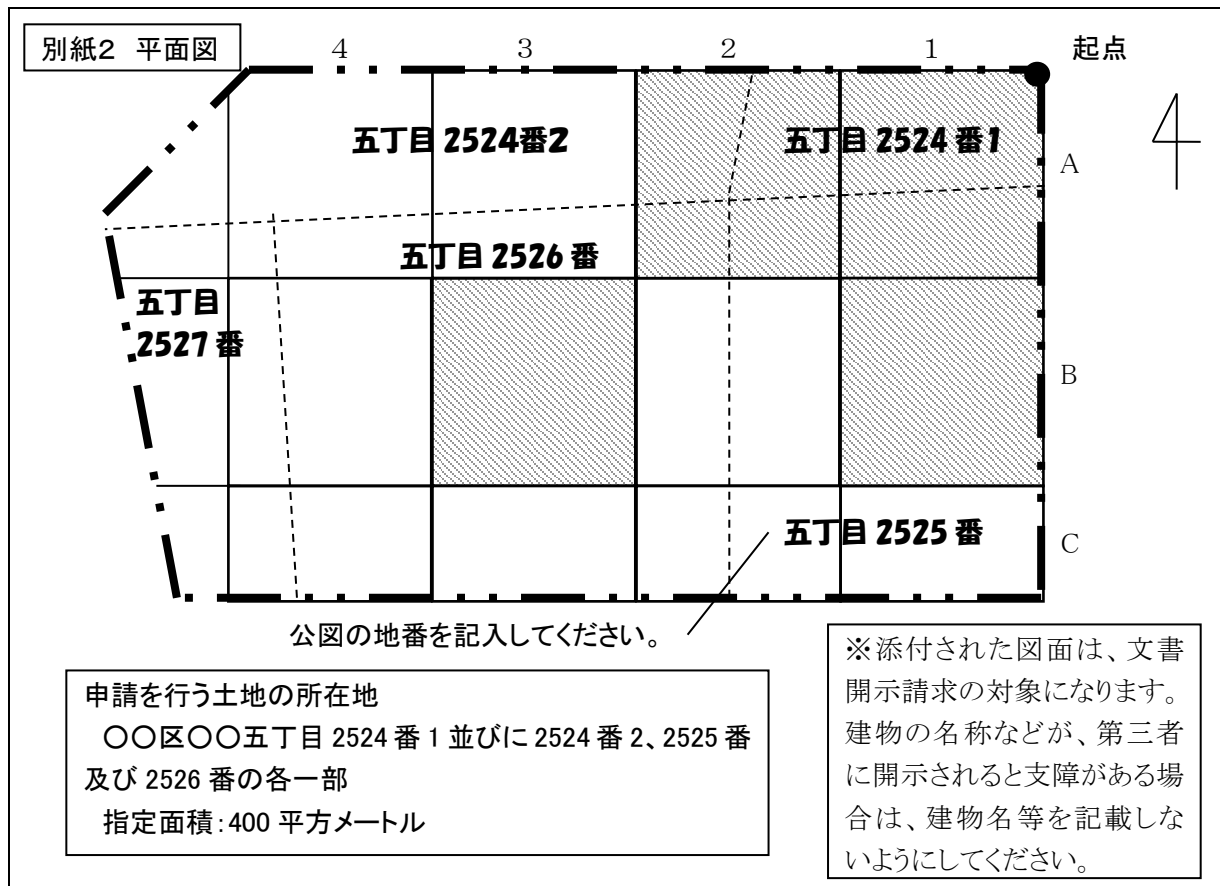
別紙2 平面図

4 3 2 1 起点

五丁目 2524番2

五丁目 2524 番 1

A

五丁目 2526 番

五丁目 2527 番

B

五丁目 2525 番

C

公図の地番を記入してください。

申請を行う土地の所在地
〇〇区〇〇五丁目 2524 番 1 並びに 2524 番 2、2525 番及び 2526 番の各一部
指定面積：400 平方メートル

※添付された図面は、文書開示請求の対象になります。建物の名称などが、第三者に開示されると支障がある場合は、建物名等を記載しないようにしてください。